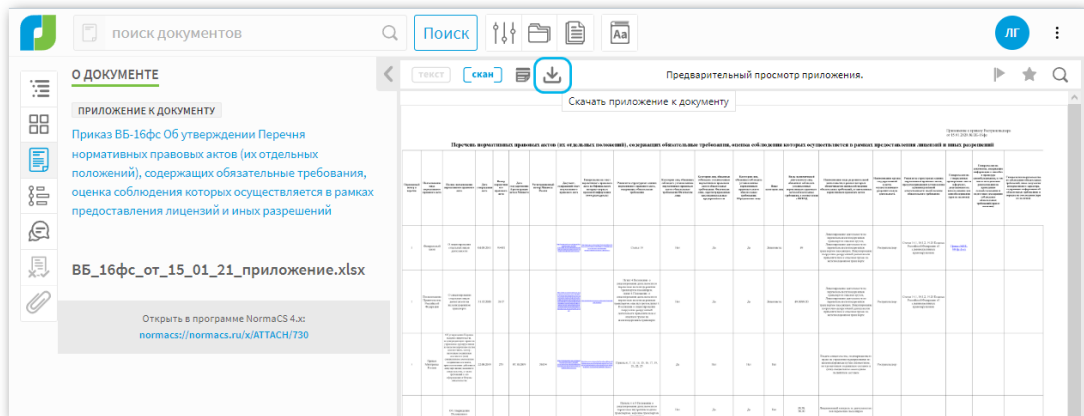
поиск документов

Поиск

ЛГ

О ДОКУМЕНТЕ

ПРИЛОЖЕНИЕ К ДОКУМЕНТУ

Приказ ВБ-16фс Об утверждении Перечня нормативных правовых актов (их отдельных положений), содержащих обязательные требования, оценка соблюдения которых осуществляется в рамках предоставления лицензий и иных разрешений

ВБ_16фс_от_15_01_21_приложение.xlsx

Открыть в программе NormaCS 4.x: normacs://normacs.ru/x/ATTACH/730

текст

скан

Предварительный просмотр приложения.

Скачать приложение к документу

Перечень нормативных правовых актов (их отдельных положений), содержащих обязательные требования, оценка соблюдения которых осуществляется в рамках предоставления лицензий и иных разрешений

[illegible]